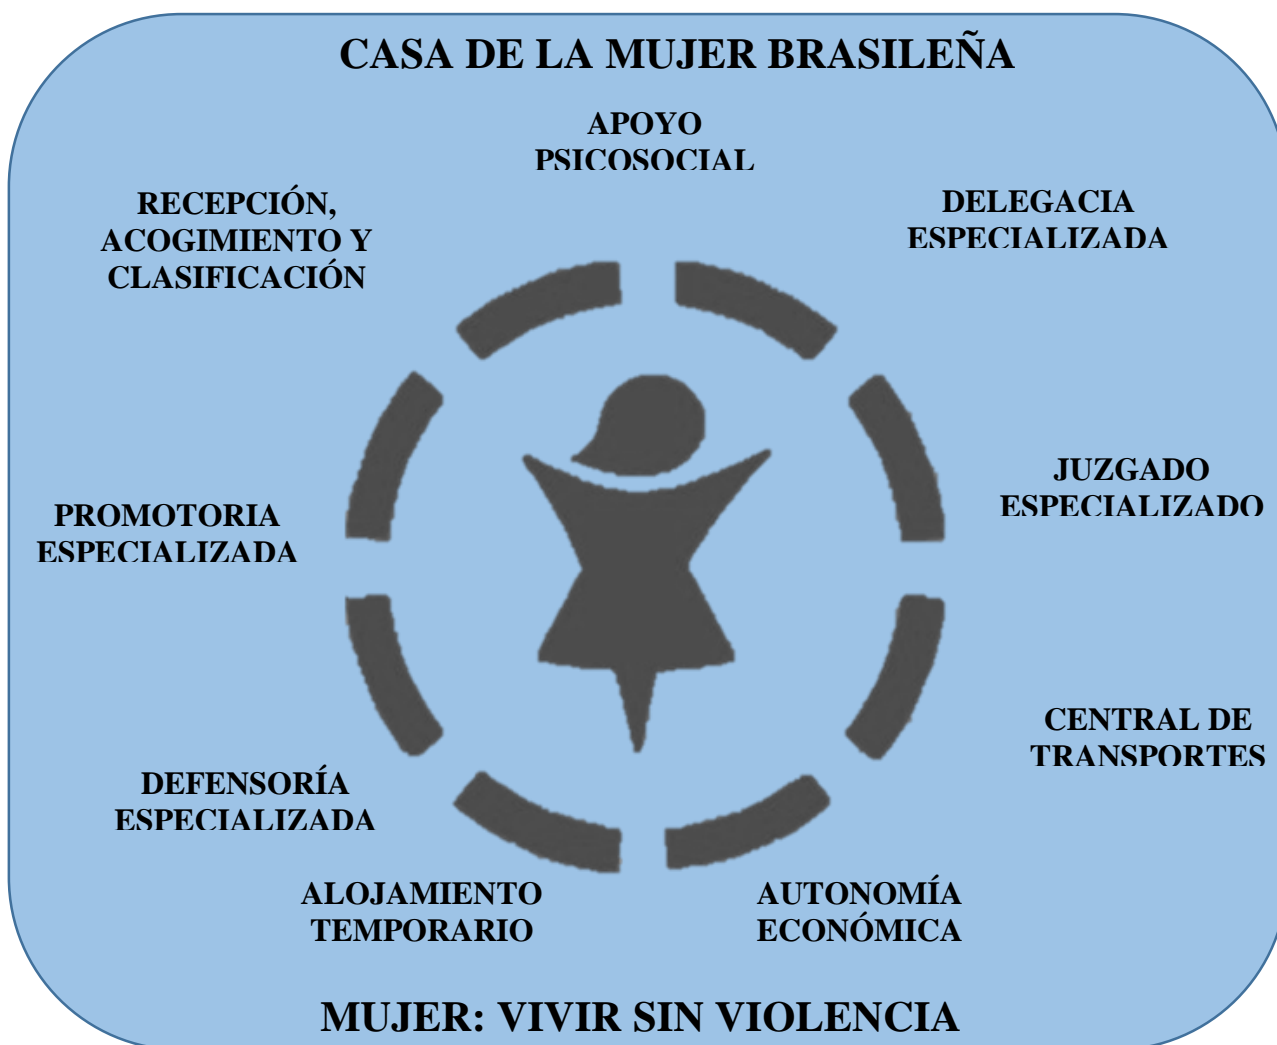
CASA DE LA MUJER BRASILEÑA

APOYO PSICOSOCIAL

RECEPCIÓN, ACOGIMIENTO Y CLASIFICACIÓN

DELEGACIA ESPECIALIZADA

JUZGADO ESPECIALIZADO

PROMOTORIA ESPECIALIZADA

CENTRAL DE TRANSPORTES

DEFENSORÍA ESPECIALIZADA

ALOJAMIENTO TEMPORARIO

AUTONOMÍA ECONÓMICA

MUJER: VIVIR SIN VIOLENCIA